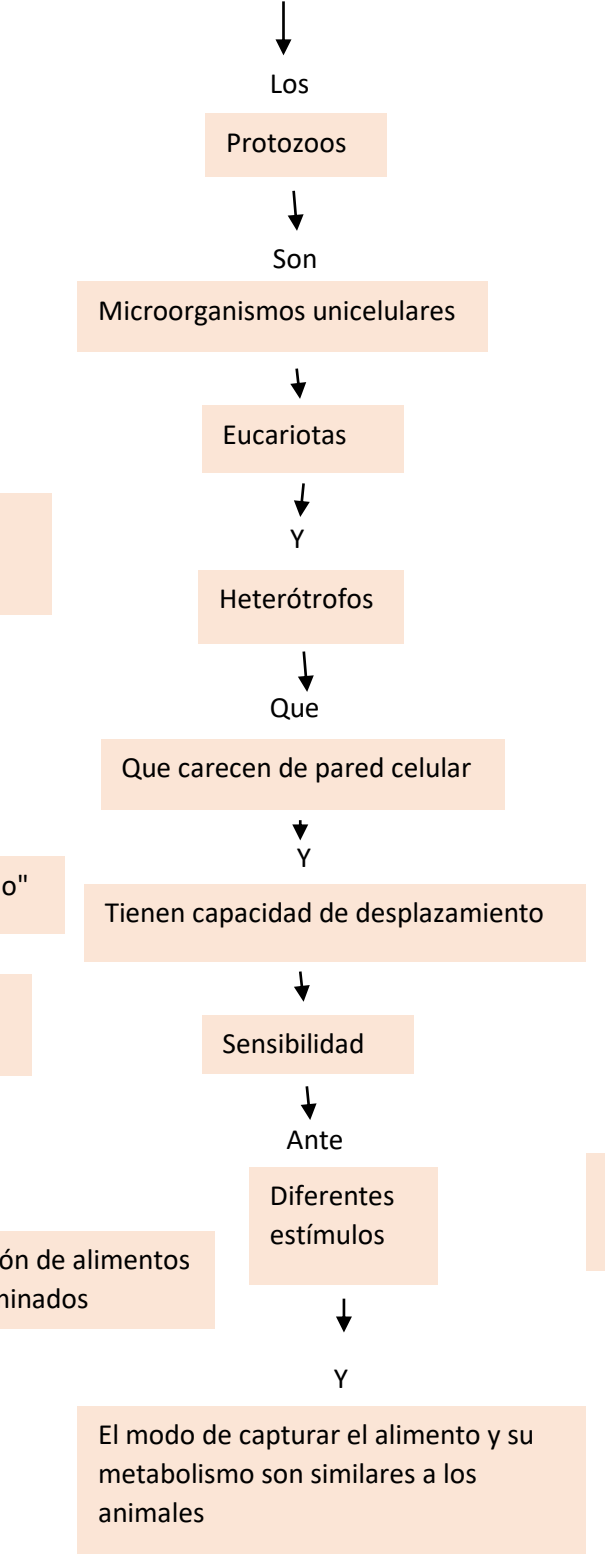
Los

Protozoos

Son

Microorganismos unicelulares

Eucariotas

Y

Heterótrofos

Que

Que carecen de pared celular

Y

o"

Tienen capacidad de desplazamiento

Sensibilidad

Ante

Diferentes estímulos

ón de alimentos
ninados

Y

El modo de capturar el alimento y su metabolismo son similares a los animales